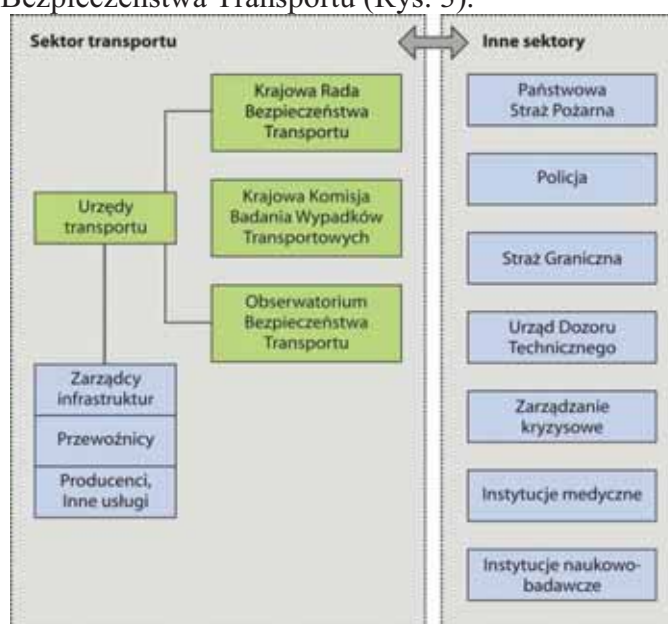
Bezpieczeństwa Transportu (Rys. 3).

Sektor transportu

Inne sektory

Krajowa Rada Bezpieczeństwa Transportu

Krajowa Komisja Badania Wypadków Transportowych

Urzędy transportu

Obserwatorium Bezpieczeństwa Transportu

Zarządcy infrastruktur

Przewoźnicy

Producenci, Inne usługi

Państwowa Straż Pożarna

Policja

Straż Graniczna

Urząd Dozoru Technicznego

Zarządzanie kryzysowe

Instytucje medyczne

Instytucje naukowo-badawcze